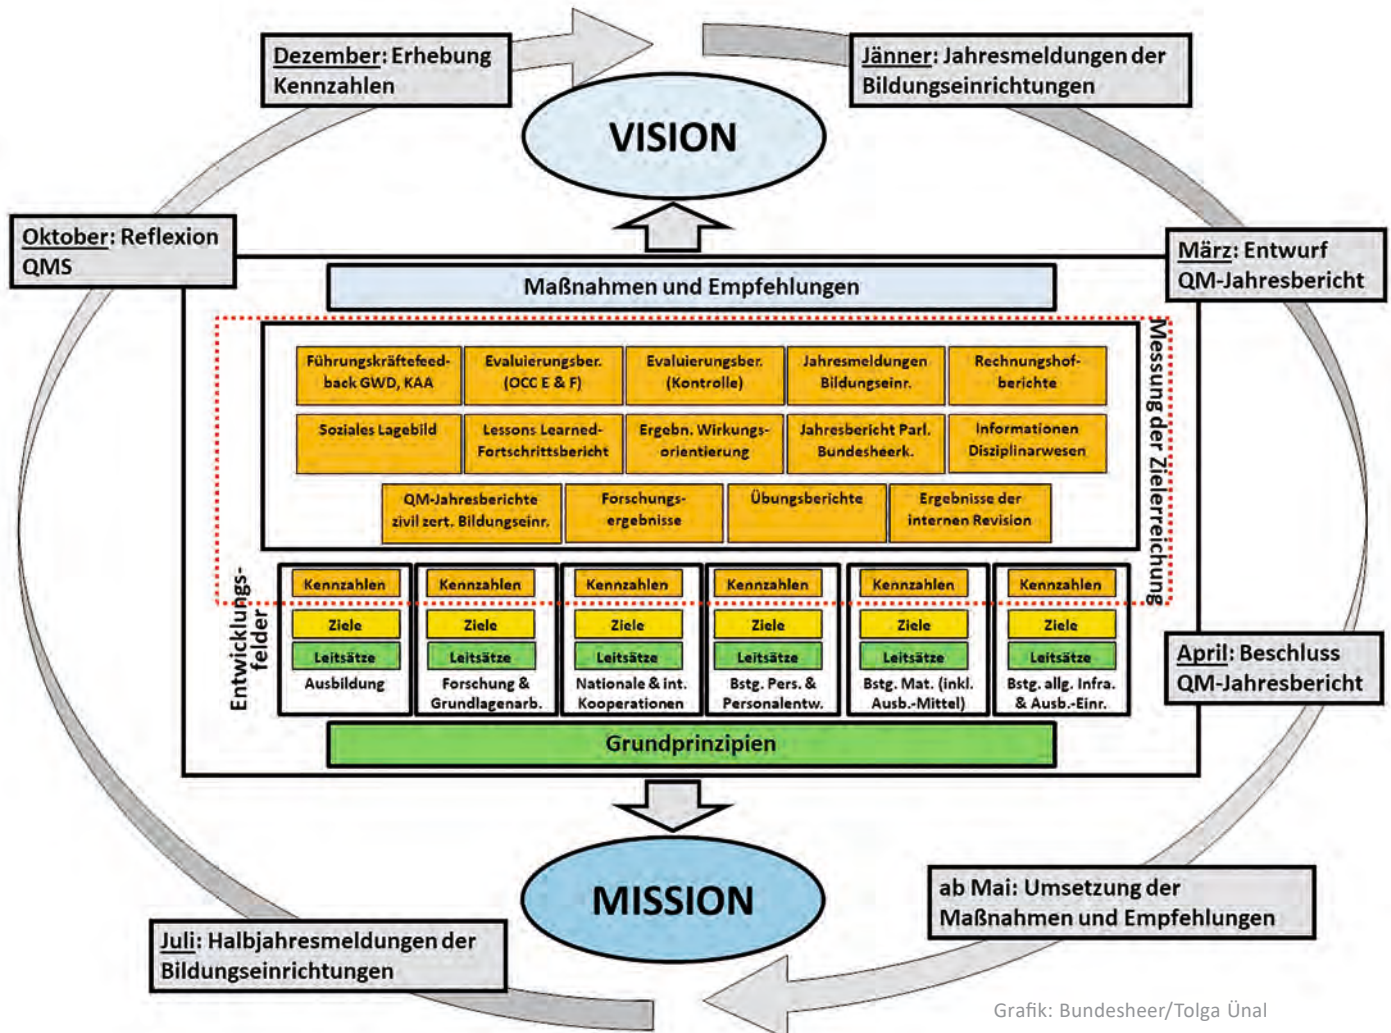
Dezember: Erhebung Kennzahlen

Jänner: Jahresmeldungen der Bildungseinrichtungen

VISION

Oktober: Reflexion QMS

März: Entwurf QM-Jahresbericht

Maßnahmen und Empfehlungen

Messung der Zielerreichung

| Führungskräftefeed-back GWD, KAA | Evaluierungsber. (OCC E & F) | Evaluierungsber. (Kontrolle) | Jahresmeldungen Bildungseinr. | Rechnungshof-berichte |
|---|---|---|---|---|
| Soziales Lagebild | Lessons Learned-Fortschrittsbericht | Ergebn. Wirkungs-orientierung | Jahresbericht Parl. Bundesheerk. | Informationen Disziplinarwesen |
| QM-Jahresberichte zivil zert. Bildungseinr. | Forschungs-ergebnisse | Übungsberichte | Ergebnisse der internen Revision | |

Entwicklungs-felder

| Kennzahlen | Kennzahlen | Kennzahlen | Kennzahlen | Kennzahlen | Kennzahlen |
|---|---|---|---|---|---|
| Ziele | Ziele | Ziele | Ziele | Ziele | Ziele |
| Leitsätze | Leitsätze | Leitsätze | Leitsätze | Leitsätze | Leitsätze |
| Ausbildung | Forschung & Grundlagenarb. | Nationale & int. Kooperationen | Bstg. Pers. & Personalentw. | Bstg. Mat. (inkl. Ausb.-Mittel) | Bstg. allg. Infra. & Ausb.-Einr. |

April: Beschluss QM-Jahresbericht

Grundprinzipien

MISSION

ab Mai: Umsetzung der Maßnahmen und Empfehlungen

Juli: Halbjahresmeldungen der Bildungseinrichtungen

Grafik: Bundesheer/Tolga Ünal